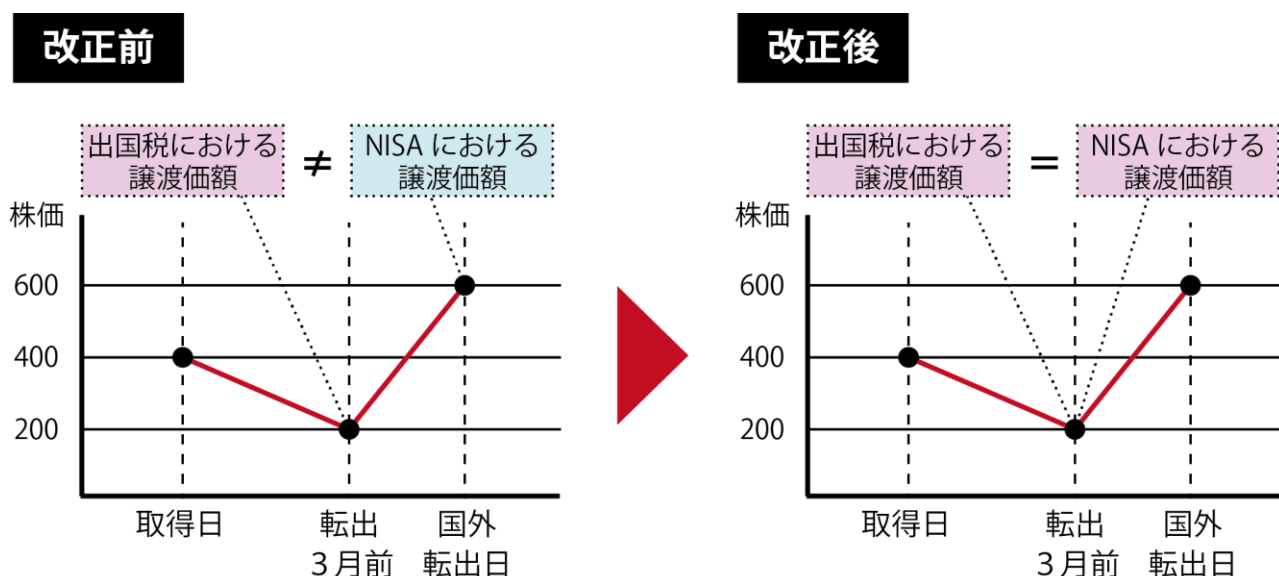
改正前

出国税における譲渡価額 ≠ NISA における譲渡価額

株価
600
400
200

取得日
転出3月前
国外転出日

改正後

出国税における譲渡価額 = NISA における譲渡価額

株価
600
400
200

取得日
転出3月前
国外転出日